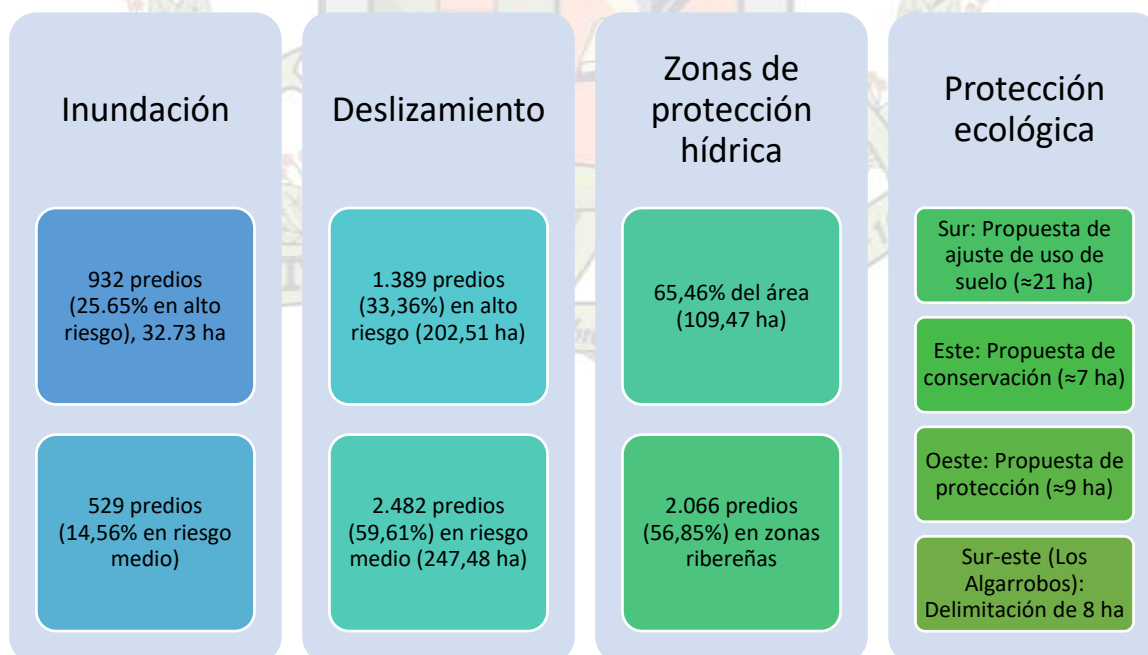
Inundación

932 predios (25.65% en alto riesgo), 32.73 ha

529 predios (14,56% en riesgo medio)

Deslizamiento

1.389 predios (33,36%) en alto riesgo (202,51 ha)

2.482 predios (59,61%) en riesgo medio (247,48 ha)

Zonas de protección hídrica

65,46% del área (109,47 ha)

2.066 predios (56,85%) en zonas ribereñas

Protección ecológica

Sur: Propuesta de ajuste de uso de suelo (≈21 ha)

Este: Propuesta de conservación (≈7 ha)

Oeste: Propuesta de protección (≈9 ha)

Sur-este (Los Algarrobos): Delimitación de 8 ha